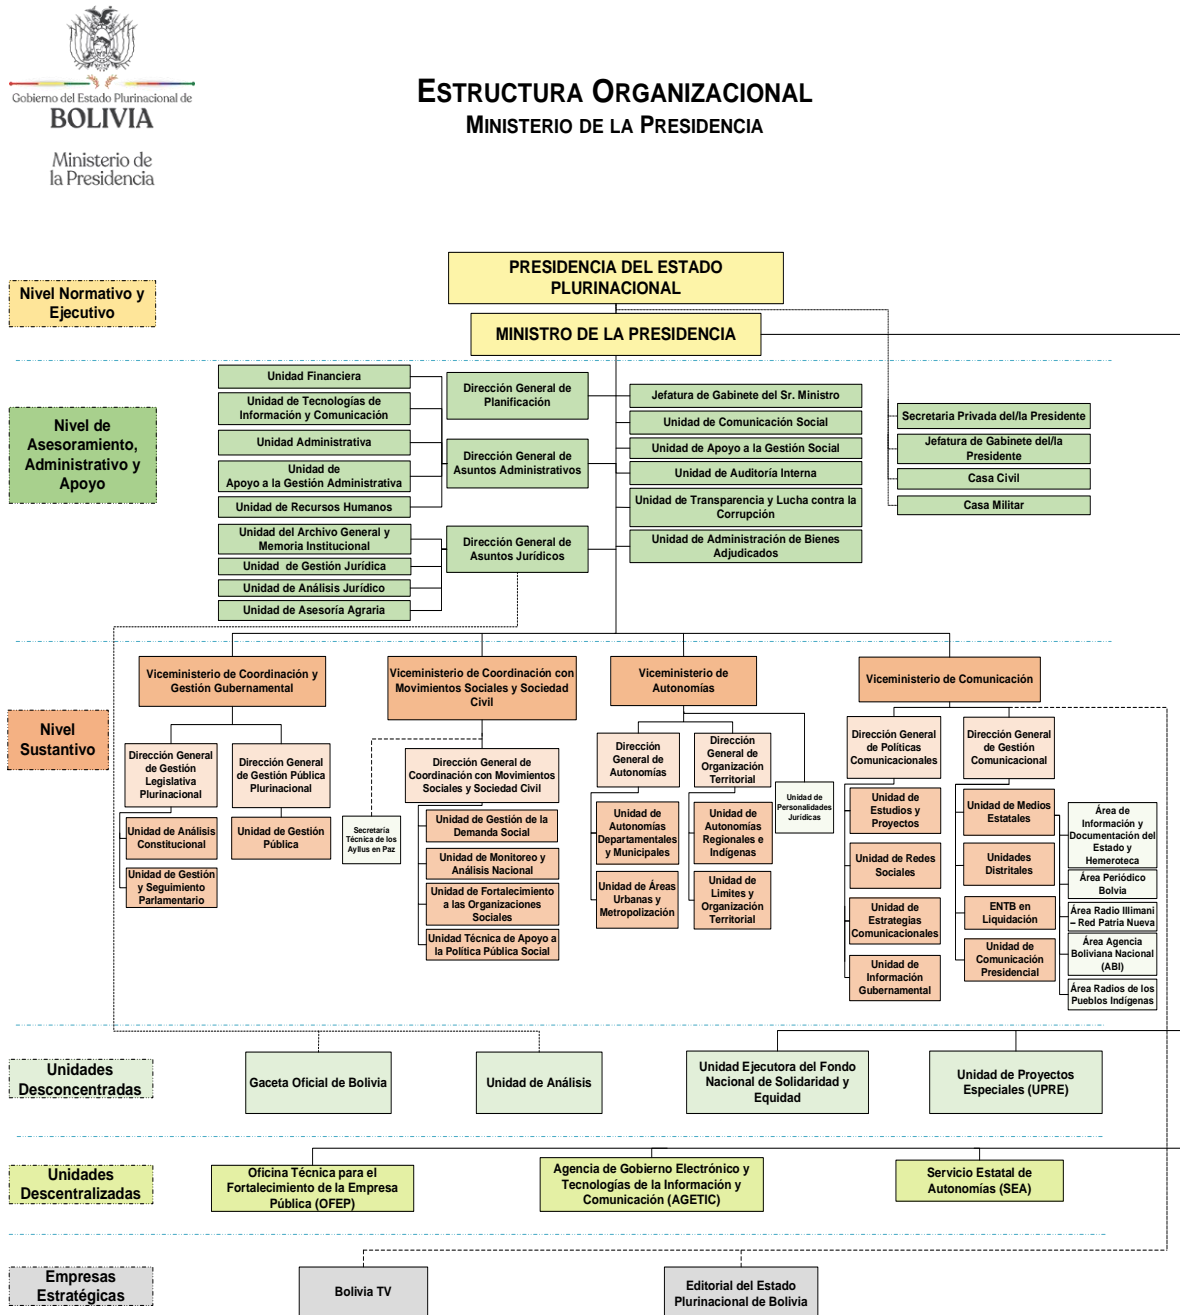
Gobierno del Estado Plurinacional de
BOLIVIA
Ministerio de la Presidencia

ESTRUCTURA ORGANIZACIONAL
MINISTERIO DE LA PRESIDENCIA

Nivel Normativo y Ejecutivo

PRESIDENCIA DEL ESTADO PLURINACIONAL

MINISTRO DE LA PRESIDENCIA

Nivel de Asesoramiento, Administrativo y Apoyo

Unidad Financiera
Unidad de Tecnologías de Información y Comunicación
Unidad Administrativa
Unidad de Apoyo a la Gestión Administrativa
Unidad de Recursos Humanos
Unidad del Archivo General y Memoria Institucional
Unidad de Gestión Jurídica
Unidad de Análisis Jurídico
Unidad de Asesoría Agraria

Dirección General de Planificación
Dirección General de Asuntos Administrativos
Dirección General de Asuntos Jurídicos

Jefatura de Gabinete del Sr. Ministro
Unidad de Comunicación Social
Unidad de Apoyo a la Gestión Social
Unidad de Auditoría Interna
Unidad de Transparencia y Lucha contra la Corrupción
Unidad de Administración de Bienes Adjudicados

Secretaria Privada del/la Presidente
Jefatura de Gabinete del/la Presidente
Casa Civil
Casa Militar

Nivel Sustantivo

Viceministerio de Coordinación y Gestión Gubernamental
Dirección General de Gestión Legislativa Plurinacional
Unidad de Análisis Constitucional
Unidad de Gestión y Seguimiento Parlamentario
Dirección General de Gestión Pública Plurinacional
Unidad de Gestión Pública

Viceministerio de Coordinación con Movimientos Sociales y Sociedad Civil
Secretaría Técnica de los Ayllus en Paz
Dirección General de Coordinación con Movimientos Sociales y Sociedad Civil
Unidad de Gestión de la Demanda Social
Unidad de Monitoreo y Análisis Nacional
Unidad de Fortalecimiento a las Organizaciones Sociales
Unidad Técnica de Apoyo a la Política Pública Social

Viceministerio de Autonomías
Dirección General de Autonomías
Unidad de Autonomías Departamentales y Municipales
Unidad de Áreas Urbanas y Metropolización
Dirección General de Organización Territorial
Unidad de Autonomías Regionales e Indígenas
Unidad de Límites y Organización Territorial
Unidad de Personalidades Jurídicas

Viceministerio de Comunicación
Dirección General de Políticas Comunicacionales
Unidad de Estudios y Proyectos
Unidad de Redes Sociales
Unidad de Estrategias Comunicacionales
Unidad de Información Gubernamental
Dirección General de Gestión Comunicacional
Unidad de Medios Estatales
Unidades Distritales
ENTB en Liquidación
Unidad de Comunicación Presidencial
Área de Información y Documentación del Estado y Hemeroteca
Área Periódico Bolvia
Área Radio Illimani – Red Patria Nueva
Área Agencia Boliviana Nacional (ABI)
Área Radios de los Pueblos Indígenas

Unidades Desconcentradas
Gaceta Oficial de Bolivia
Unidad de Análisis
Unidad Ejecutora del Fondo Nacional de Solidaridad y Equidad
Unidad de Proyectos Especiales (UPRE)

Unidades Descentralizadas
Oficina Técnica para el Fortalecimiento de la Empresa Pública (OFEP)
Agencia de Gobierno Electrónico y Tecnologías de la Información y Comunicación (AGETIC)
Servicio Estatal de Autonomías (SEA)

Empresas Estratégicas
Bolivia TV
Editorial del Estado Plurinacional de Bolivia